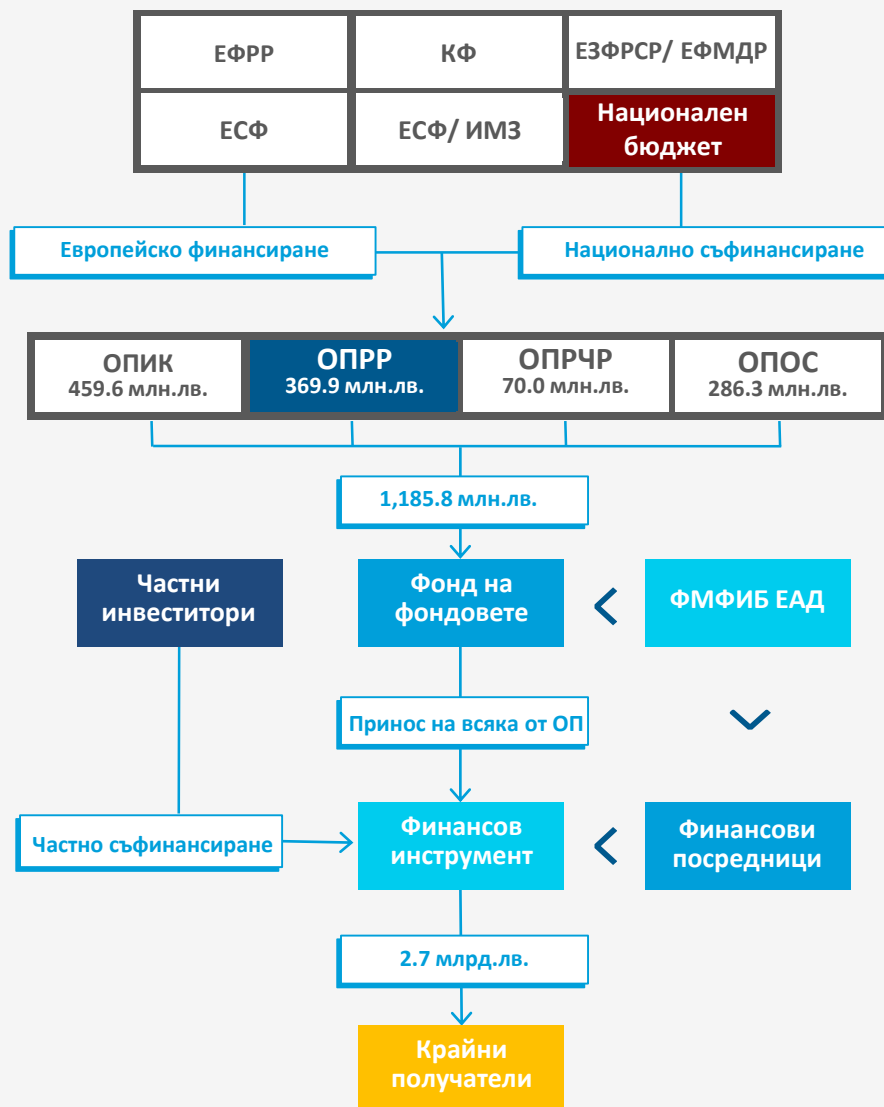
ЕФРР

КФ

ЕЗФРСР/ ЕФМДР

ЕСФ

ЕСФ/ ИМЗ

Национален бюджет

Европейско финансиране

Национално съфинансиране

ОПИК
459.6 млн.лв.

ОПРР
369.9 млн.лв.

ОПРЧР
70.0 млн.лв.

ОПОС
286.3 млн.лв.

1,185.8 млн.лв.

Частни инвеститори

Фонд на фондовете

ФМФИБ ЕАД

Принос на всяка от ОП

Частно съфинансиране

Финансов инструмент

Финансови посредници

2.7 млрд.лв.

Крайни получатели